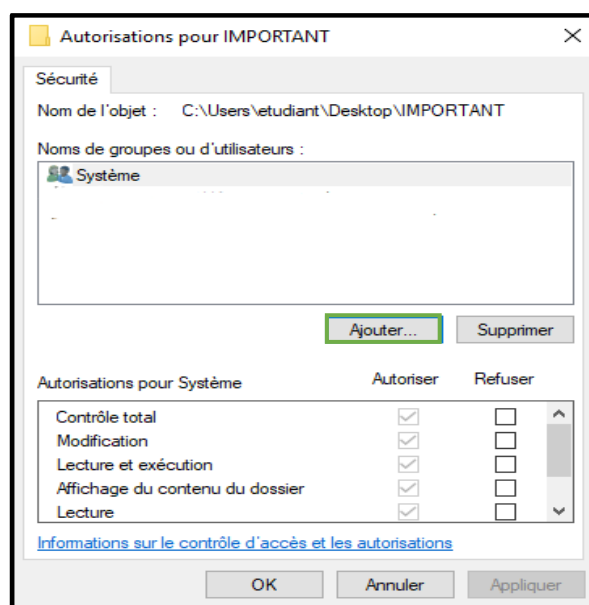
Autorisations pour IMPORTANT

Sécurité

Nom de l'objet : C:\Users\etudiant\Desktop\IMPORTANT

Noms de groupes ou d'utilisateurs :

Système

Ajouter... Supprimer

| Autorisations pour Système | Autoriser | Refuser |
|---|---|---|
| Contrôle total | ✓ | ☐ |
| Modification | ✓ | ☐ |
| Lecture et exécution | ✓ | ☐ |
| Affichage du contenu du dossier | ✓ | ☐ |
| Lecture | ✓ | ☐ |

Informations sur le contrôle d'accès et les autorisations

OK Annuler Appliquer